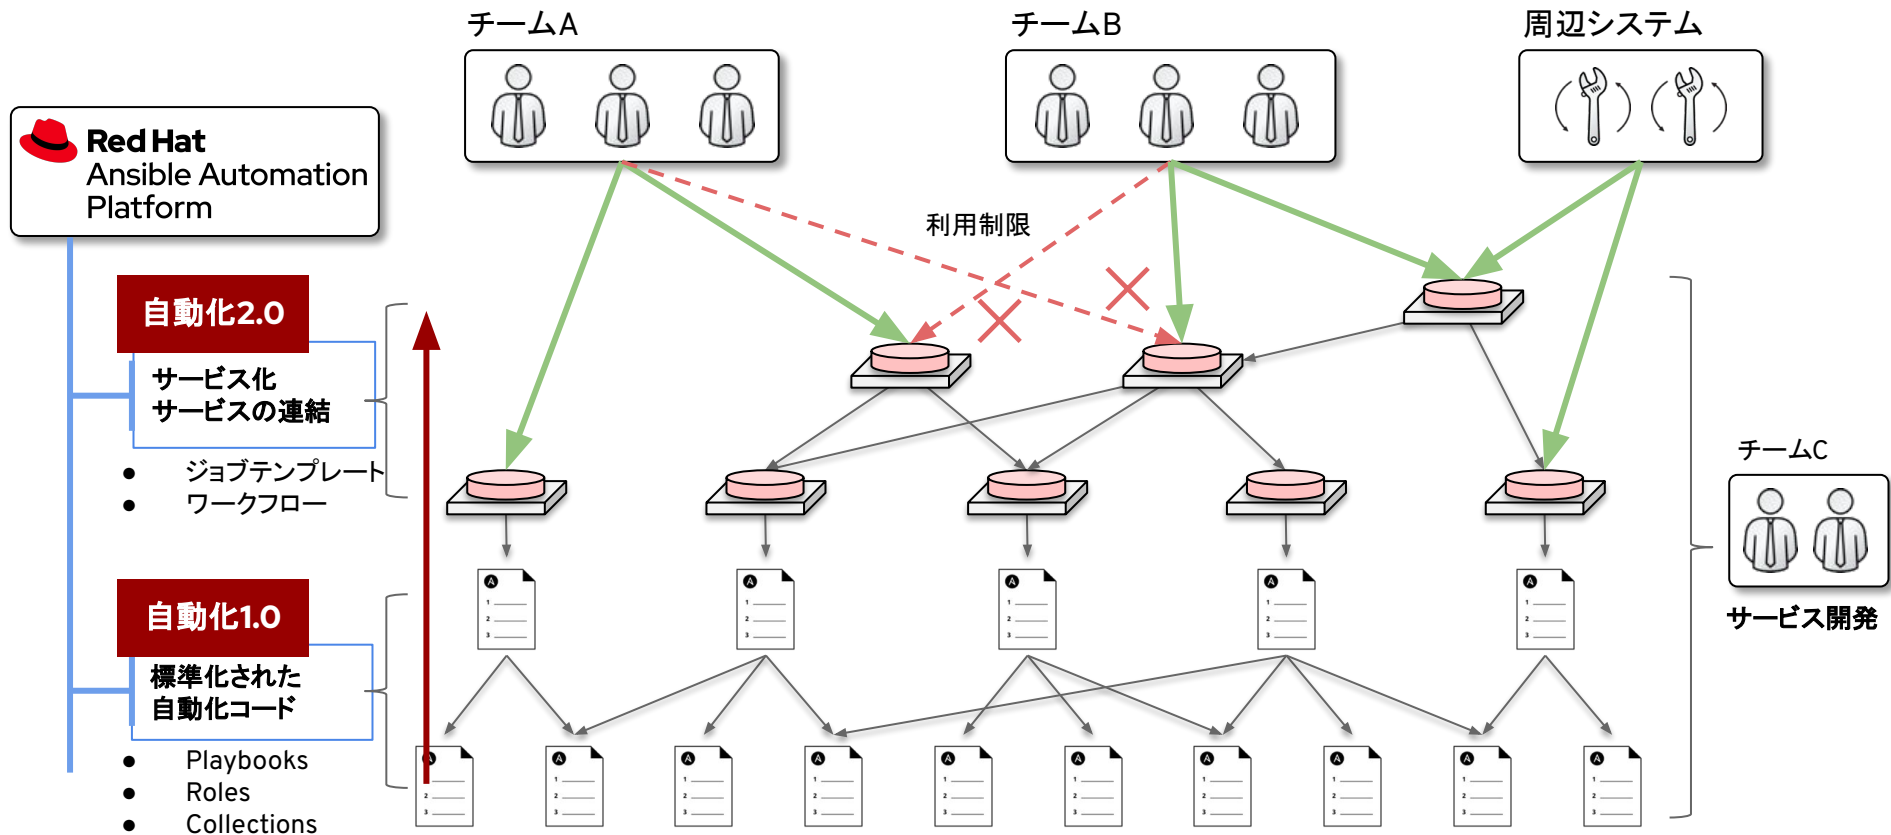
チームA

チームB

周辺システム

Red Hat
Ansible Automation
Platform

利用制限

自動化2.0

サービス化
サービスの連結

- ジョブテンプレート
- ワークフロー

チームC

サービス開発

自動化1.0

標準化された
自動化コード

- Playbooks
- Roles
- Collections